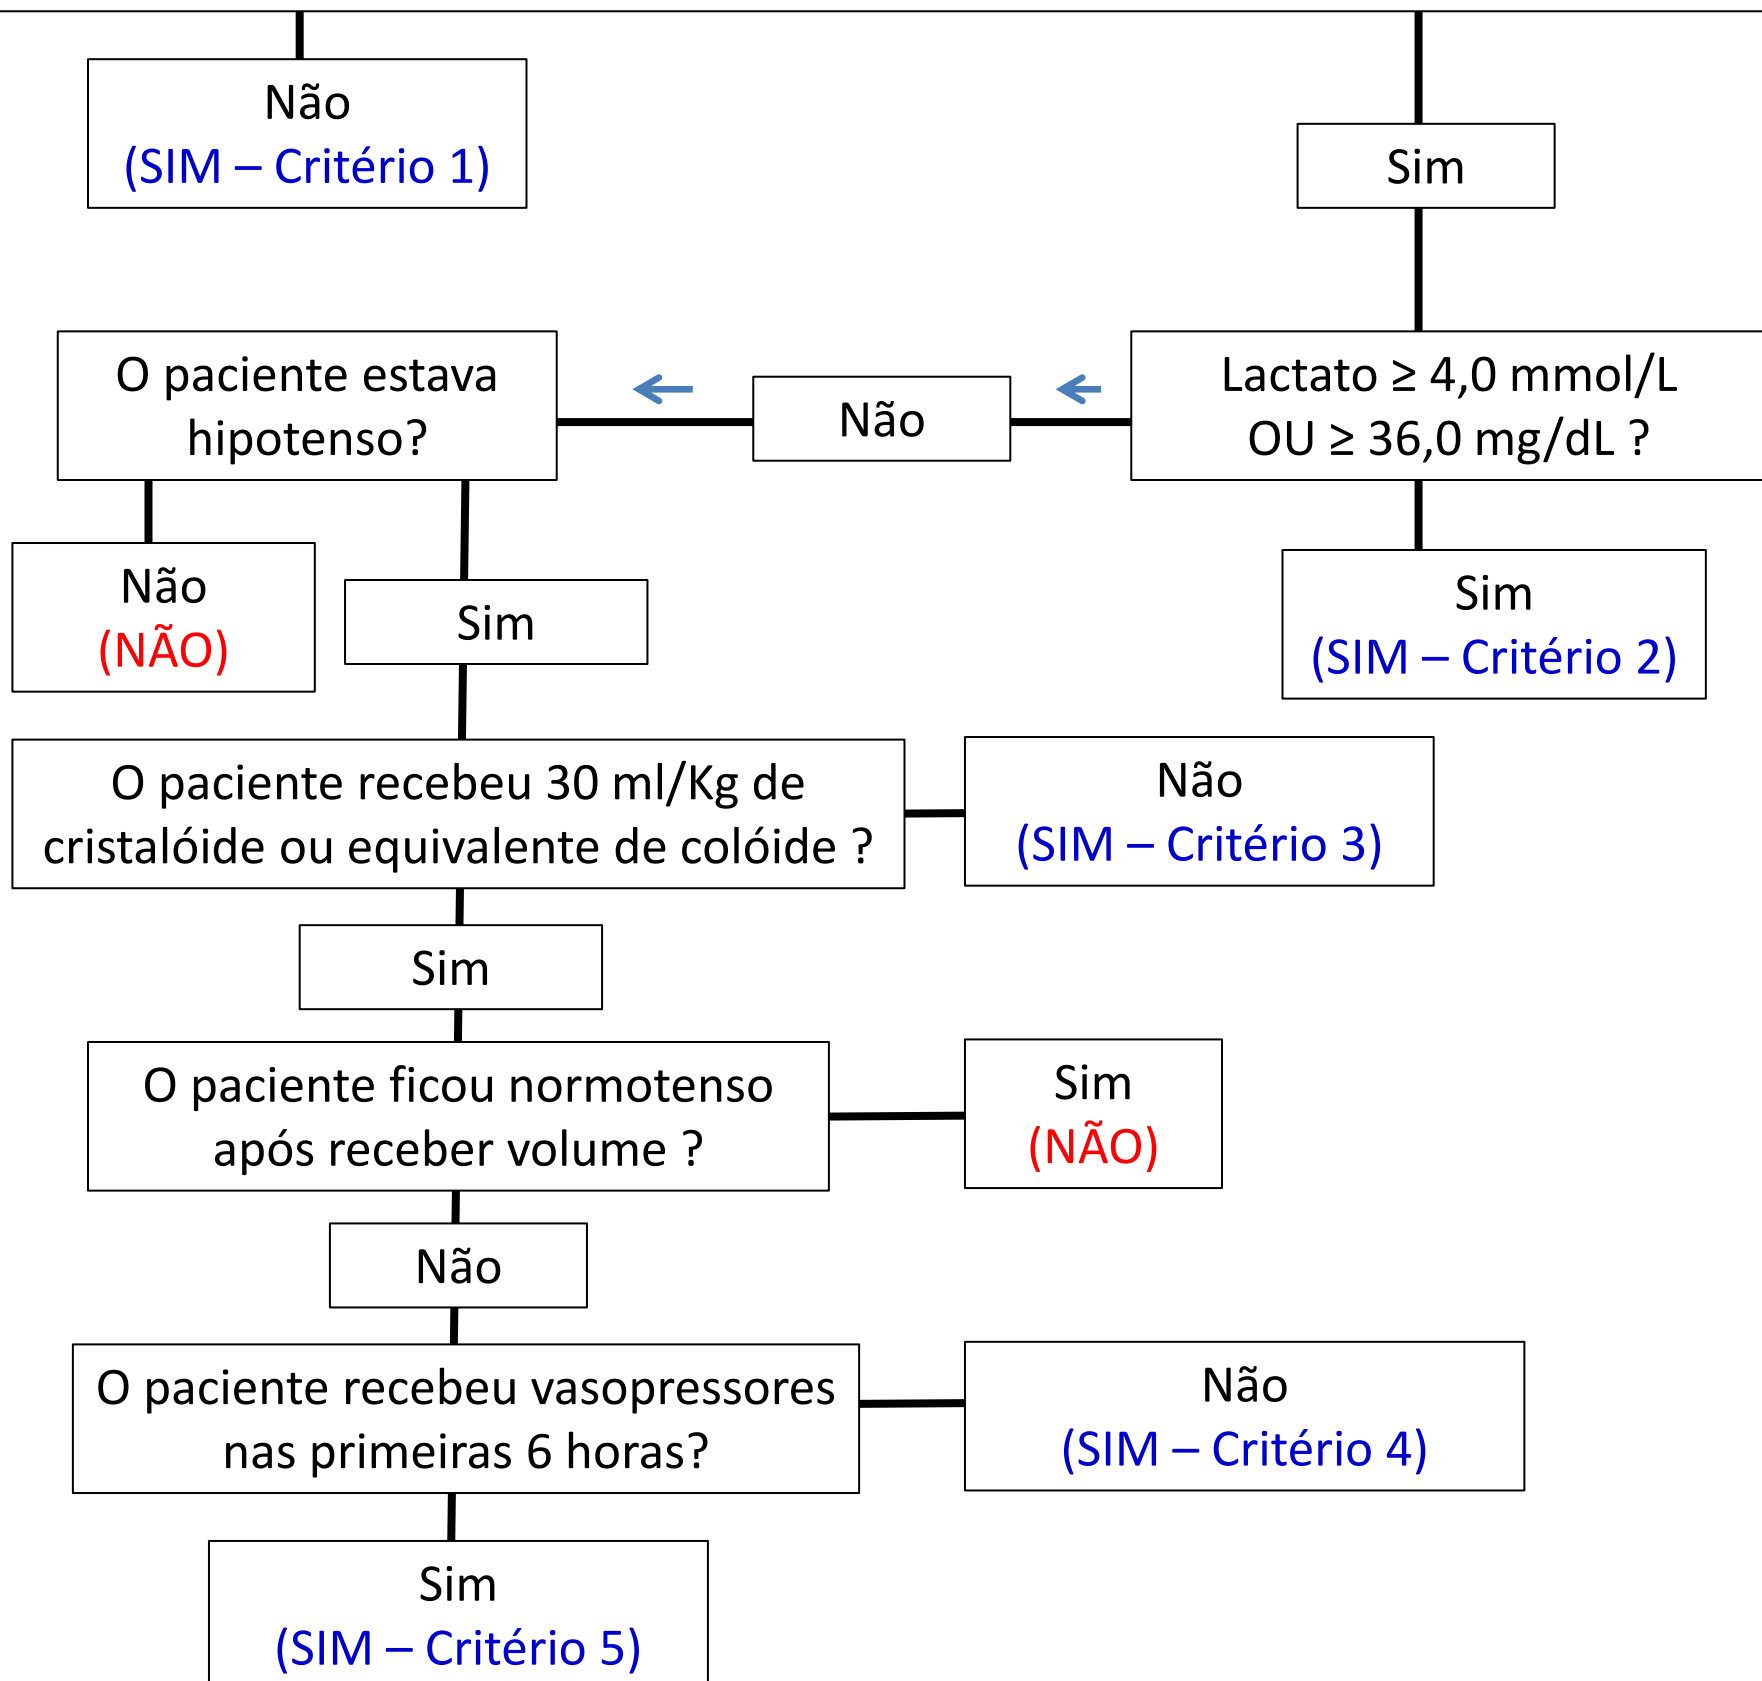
Não
(SIM – Critério 1)

Sim

O paciente estava hipotenso?

Não

Lactato ≥ 4,0 mmol/L OU ≥ 36,0 mg/dL ?

Não
(NÃO)

Sim

Sim
(SIM – Critério 2)

O paciente recebeu 30 ml/Kg de cristalóide ou equivalente de colóide ?

Não
(SIM – Critério 3)

Sim

O paciente ficou normotenso após receber volume ?

Sim
(NÃO)

Não

O paciente recebeu vasopressores nas primeiras 6 horas?

Não
(SIM – Critério 4)

Sim
(SIM – Critério 5)